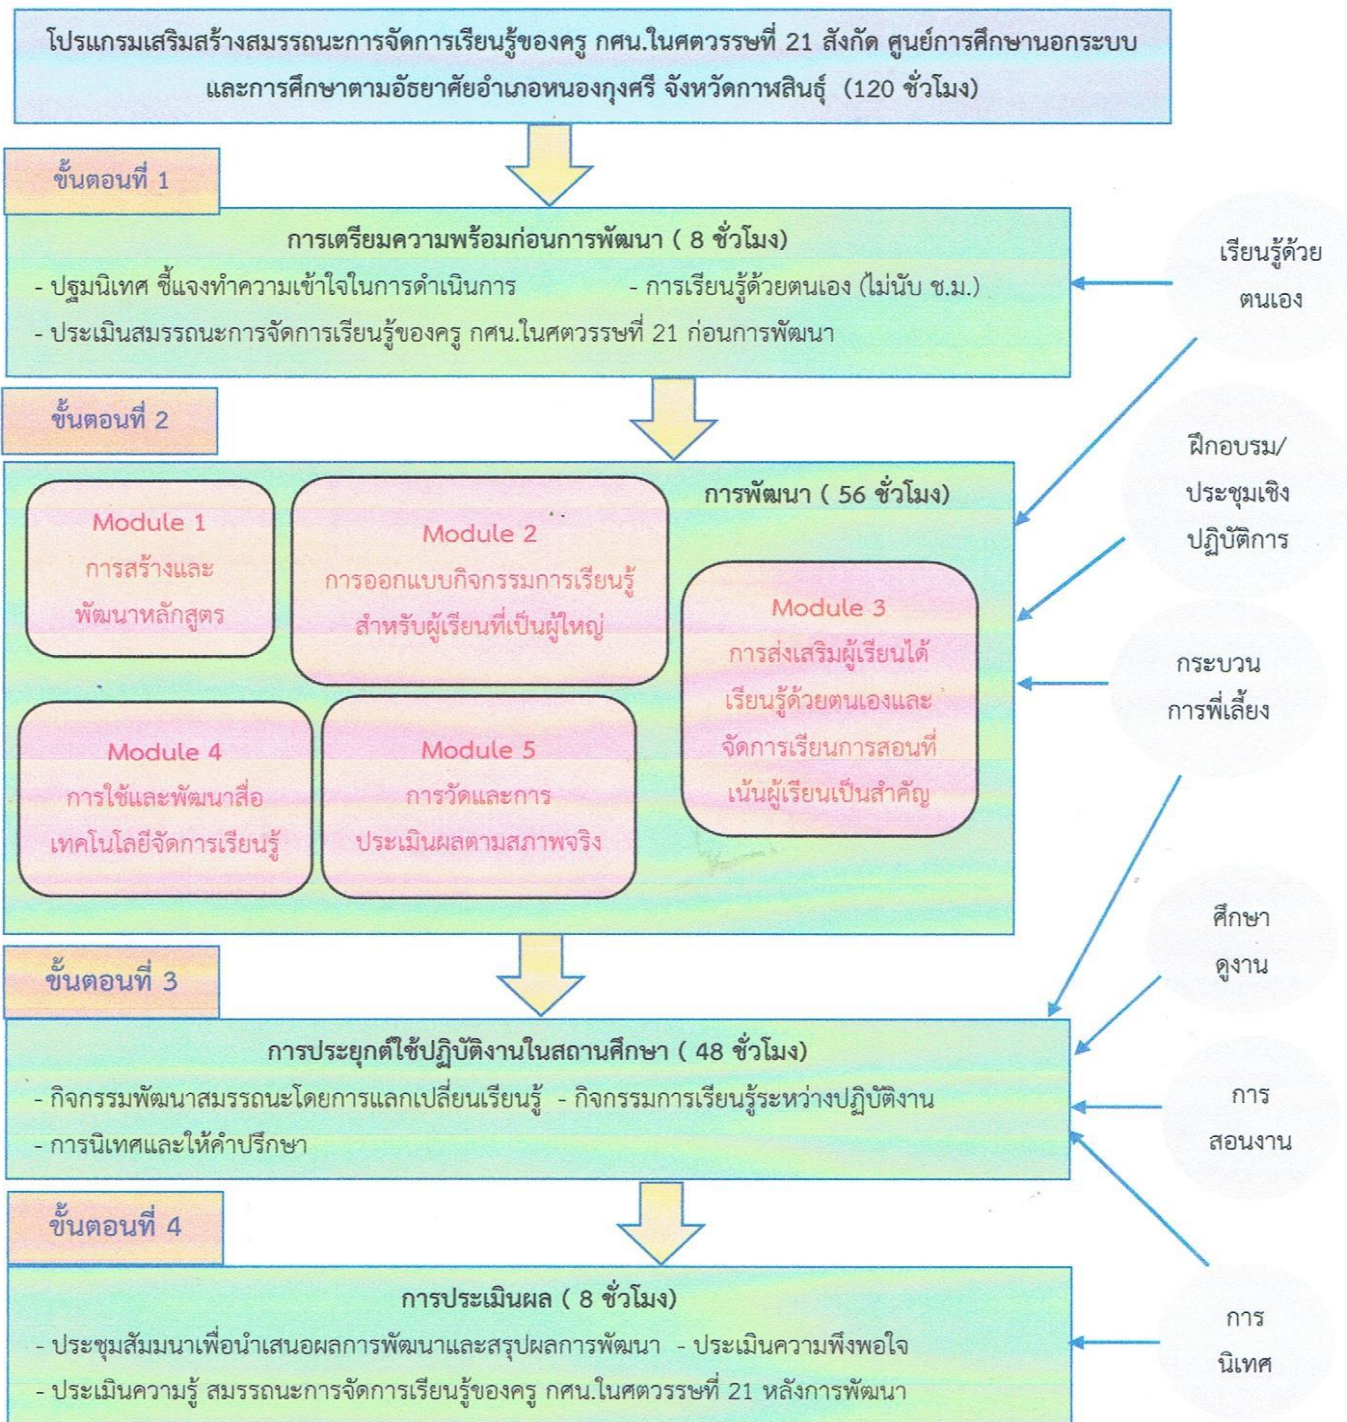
โปรแกรมเสริมสร้างสมรรถนะการจัดการเรียนรู้ของครู กศน.ในศตวรรษที่ 21 สังกัด ศูนย์การศึกษานอกระบบและการศึกษาตามอัธยาศัยอำเภอหนองกุงศรี จังหวัดกาฬสินธุ์ (120 ชั่วโมง)

ขั้นตอนที่ 1

การเตรียมความพร้อมก่อนการพัฒนา ( 8 ชั่วโมง)

- ปฐมนิเทศ ชี้แจงทำความเข้าใจในการดำเนินการ

- การเรียนรู้ด้วยตนเอง (ไม่นับ ช.ม.)

- ประเมินสมรรถนะการจัดการเรียนรู้ของครู กศน.ในศตวรรษที่ 21 ก่อนการพัฒนา

เรียนรู้ด้วยตนเอง

ขั้นตอนที่ 2

การพัฒนา ( 56 ชั่วโมง)

Module 1
การสร้างและพัฒนาหลักสูตร

Module 2
การออกแบบกิจกรรมการเรียนรู้สำหรับผู้เรียนที่เป็นผู้ใหญ่

Module 3
การส่งเสริมผู้เรียนได้เรียนรู้ด้วยตนเองและจัดการเรียนการสอนที่เน้นผู้เรียนเป็นสำคัญ

Module 4
การใช้และพัฒนาสื่อเทคโนโลยีจัดการเรียนรู้

Module 5
การวัดและการประเมินผลตามสภาพจริง

ฝึกอบรม/ประชุมเชิงปฏิบัติการ

กระบวนการพี่เลี้ยง

ศึกษาดูงาน

ขั้นตอนที่ 3

การประยุกต์ใช้ปฏิบัติงานในสถานศึกษา ( 48 ชั่วโมง)

- กิจกรรมพัฒนาสมรรถนะโดยการแลกเปลี่ยนเรียนรู้ - กิจกรรมการเรียนรู้ระหว่างปฏิบัติงาน

- การนิเทศและให้คำปรึกษา

การสอนงาน

ขั้นตอนที่ 4

การประเมินผล ( 8 ชั่วโมง)

- ประชุมสัมมนาเพื่อนำเสนอผลการพัฒนาและสรุปผลการพัฒนา - ประเมินความพึงพอใจ

- ประเมินความรู้ สมรรถนะการจัดการเรียนรู้ของครู กศน.ในศตวรรษที่ 21 หลังการพัฒนา

การนิเทศ